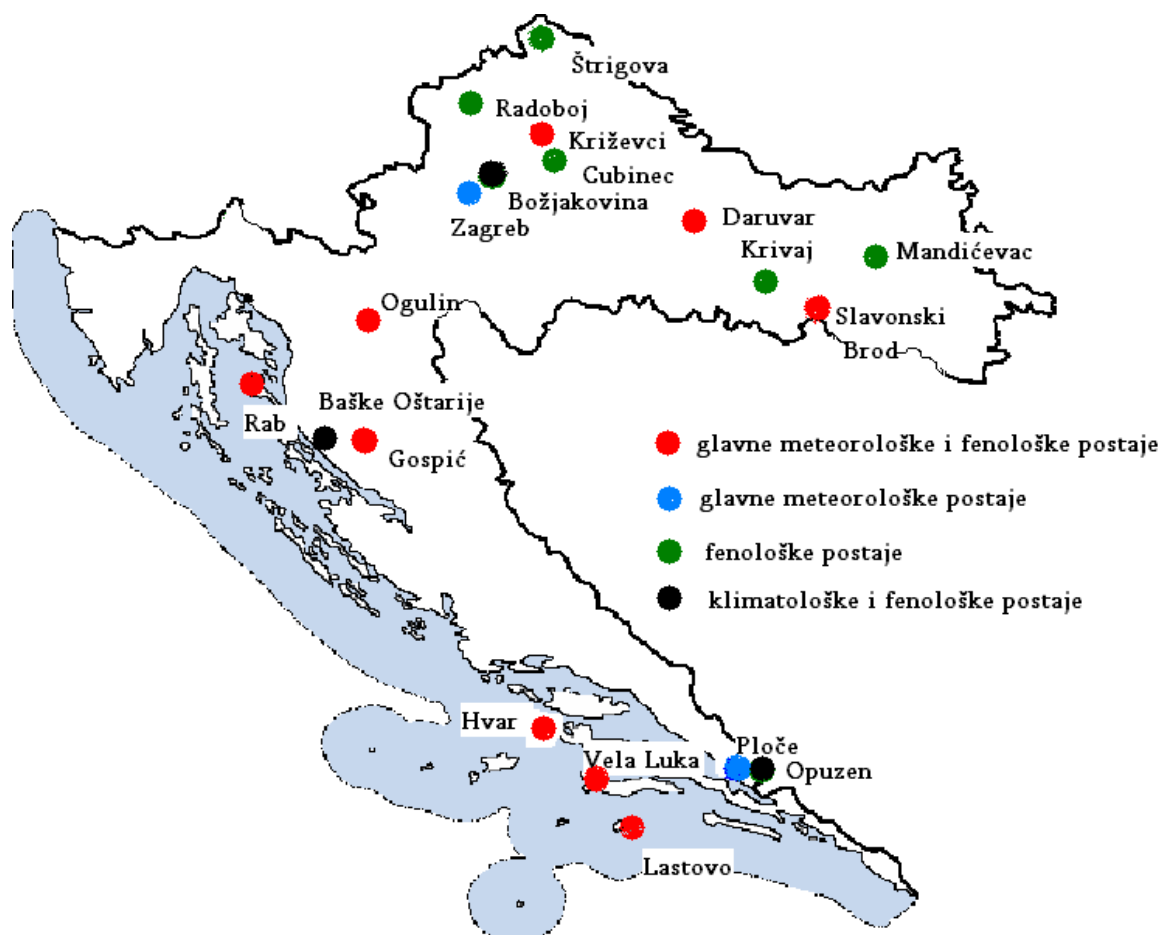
Štrigova
Radoboj
Križevci
Cubinec
Božjakovina
Zagreb
Daruvar
Krivaj
Mandićevac
Ogulin
Slavonski Brod
Baške Oštarije
Rab
Gospić

glavne meteorološke i fenološke postaje
glavne meteorološke postaje
fenološke postaje
klimatološke i fenološke postaje

Hvar
Vela Luka
Ploče
Opuzen
Lastovo